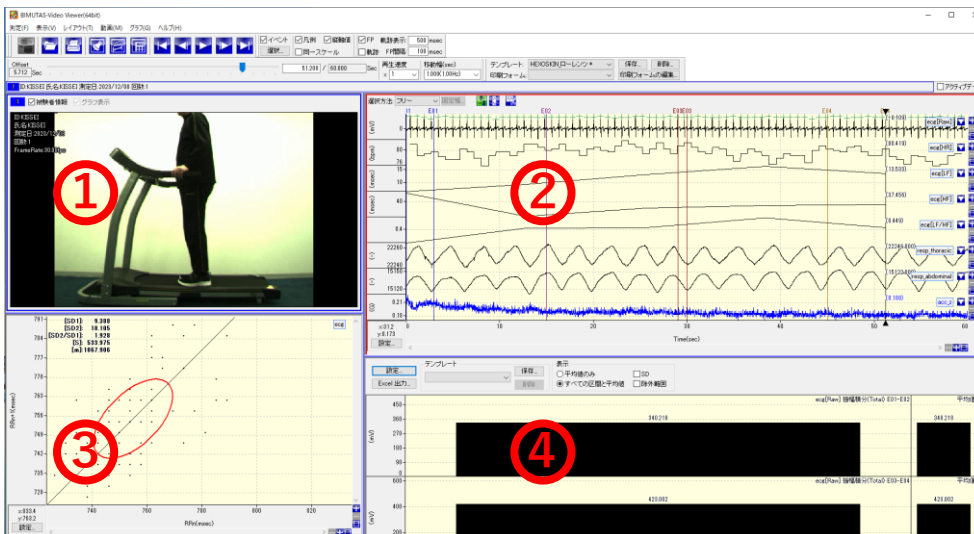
BIMUTAS-Video Viewer(64bit)
測定(F) 表示(V) レイアウト(T) 動画(M) グラフ(G) ヘルプ(H)

イベント 凡例 縦軸値 FP 軌跡表示 500 msec
選択... 同一スケール 軌跡 FP間隔 100 msec

Offset
5.712 Sec
51.200 / 60.000 Sec
再生速度 x 1
移動幅(sec) 1.000(1.0Hz)
テンプレート HEIOSKIN(ローレンツ×
印刷フォーム
保存... 削除...
印刷フォームの編集...

ID:KISSEI 氏名:KISSEI 測定日:2023/12/08 回数:1
アクティブデータ

被験者情報 グラフ表示
ID:KISSEI
氏名:KISSEI
測定日:2023/12/08
回数:1
FrameRate:30.00fps

①

選択方法 フリー 区間名...
E01 E02 E03E03 E04
ecg[Raw]
(mV)
0
(bpm)
88
76
ecg[HR]
(msec)
16
12
ecg[LF]
(msec)
40
10
ecg[HF]
0.4
ecg[LF/HF]
22280
22240
resp_thoracic
15160
15120
resp_abdominal
(G)
0.21
0.17
acc_z
x:51.2
y:0.173
設定...
0 10 20 30 40 50 60
Time(sec)

②

[SD1]: 9.388
[SD2]: 18.105
[SD2/SD1]: 1.928
[S]: 533.975
[m]: 1067.906
ecg
791
784
777
770
763
756
749
742
735
728
RRn+1(msec)
740 760 780 800 820
RRn(msec)
x:833.4
y:763.2
設定...

③

設定
Excel 出力...
テンプレート
保存...
削除
表示
平均値のみ
すべての区間と平均値
SD
除外範囲
ecg[Raw] 積分値(Total) E01-E02
平均
340.218
340.218
450
(mV)
270
180
90
0
ecg[Raw] 積分値(Total) E03-E04
600
420.082
420.082
(mV)
400
200

④